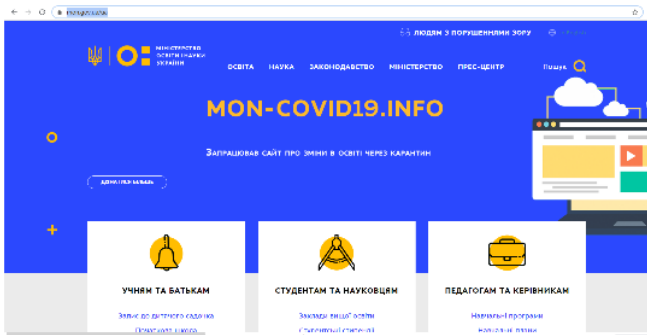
mon.gov.ua

ЛЮДЯМ З ПОРУШЕННЯМИ ЗОРУ

МІНІСТЕРСТВО ОСВІТИ І НАУКИ УКРАЇНИ

ОСВІТА НАУКА ЗАКОНОДАВСТВО МІНІСТЕРСТВО ПРЕС-ЦЕНТР Пошук

MON-COVID19.INFO

Запрацював сайт про зміни в освіті через карантин

ДІЗНАТИСЯ БІЛЬШЕ

УЧНЯМ ТА БАТЬКАМ

Вступ до дитячого садочка
Початкова школа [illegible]

СТУДЕНТАМ ТА НАУКОВЦЯМ

Заклади вищої освіти
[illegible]

ПЕДАГОГАМ ТА КЕРІВНИКАМ

Навчальні програми
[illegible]